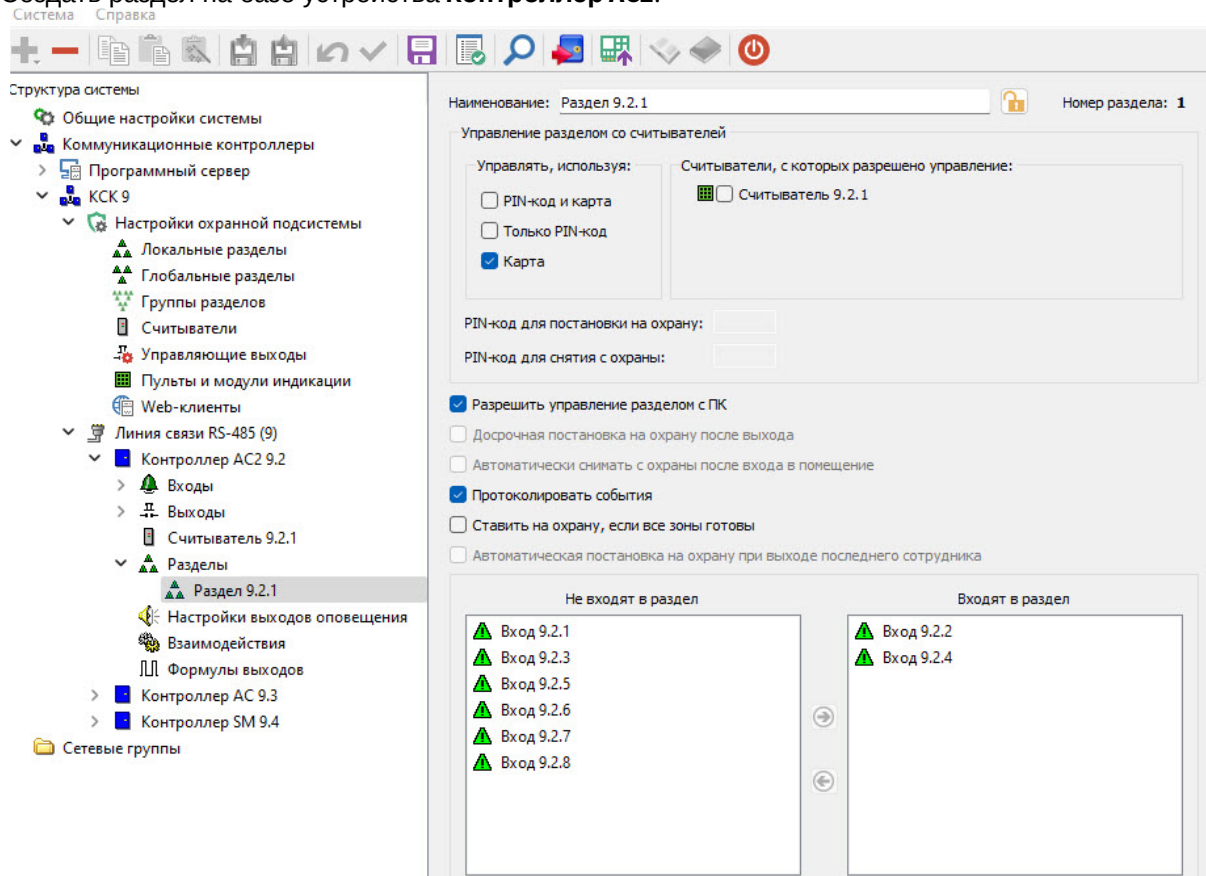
Система Справка

Структура системы
Общие настройки системы
Коммуникационные контроллеры
Программный сервер
КСК 9
Настройки охранной подсистемы
Локальные разделы
Глобальные разделы
Группы разделов
Считыватели
Управляющие выходы
Пульты и модули индикации
Web-клиенты
Линия связи RS-485 (9)
Контроллер AC2 9.2
Входы
Выходы
Считыватель 9.2.1
Разделы
Раздел 9.2.1
Настройки выходов оповещения
Взаимодействия
Формулы выходов
Контроллер AC 9.3
Контроллер SM 9.4
Сетевые группы

Наименование: Раздел 9.2.1
Номер раздела: 1

Управление разделом со считывателей
Управлять, используя:
PIN-код и карта
Только PIN-код
Карта
Считыватели, с которых разрешено управление:
Считыватель 9.2.1
PIN-код для постановки на охрану:
PIN-код для снятия с охраны:

Разрешить управление разделом с ПК
Досрочная постановка на охрану после выхода
Автоматически снимать с охраны после входа в помещение
Протоколировать события
Ставить на охрану, если все зоны готовы
Автоматическая постановка на охрану при выходе последнего сотрудника

Не входят в раздел
Вход 9.2.1
Вход 9.2.3
Вход 9.2.5
Вход 9.2.6
Вход 9.2.7
Вход 9.2.8

Входят в раздел
Вход 9.2.2
Вход 9.2.4